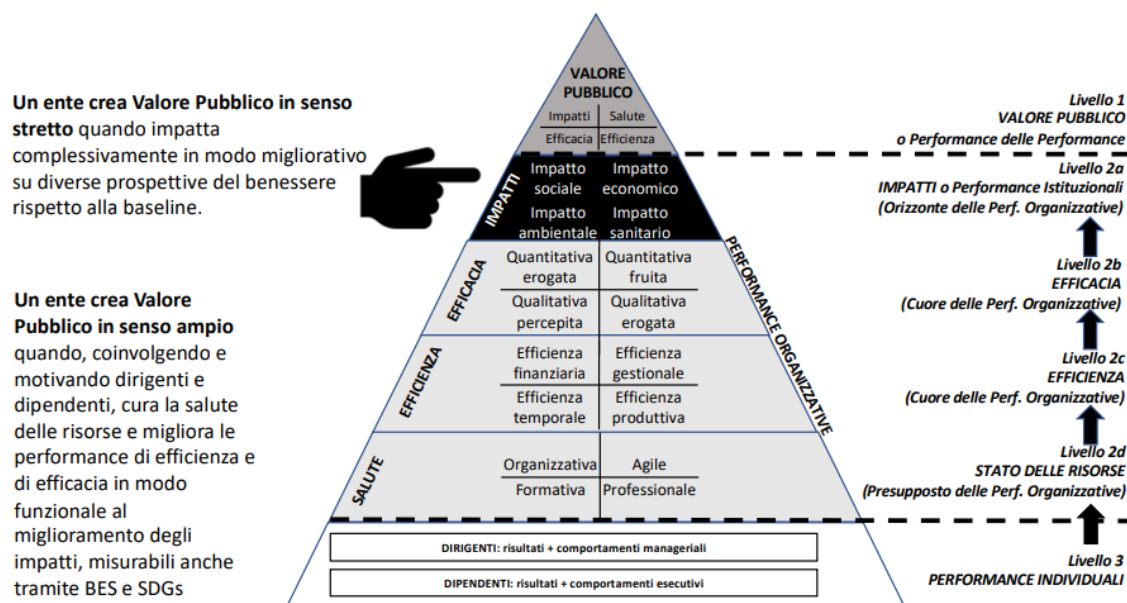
**Un ente crea Valore Pubblico in senso stretto** quando impatta complessivamente in modo migliorativo su diverse prospettive del benessere rispetto alla baseline.

**Un ente crea Valore Pubblico in senso ampio** quando, coinvolgendo e motivando dirigenti e dipendenti, cura la salute delle risorse e migliora le performance di efficienza e di efficacia in modo funzionale al miglioramento degli impatti, misurabili anche tramite BES e SDGs

VALORE PUBBLICO

| Impatti | Salute |
|---|---|
| Efficacia | Efficienza |

IMPATTI

| Impatto sociale | Impatto economico |
|---|---|
| Impatto ambientale | Impatto sanitario |

EFFICACIA

| Quantitativa erogata | Quantitativa fruita |
|---|---|
| Qualitativa percepita | Qualitativa erogata |

EFFICIENZA

| Efficienza finanziaria | Efficienza gestionale |
|---|---|
| Efficienza temporale | Efficienza produttiva |

SALUTE

| Organizzativa | Agile |
|---|---|
| Formativa | Professionale |

PERFORMANCE ORGANIZZATIVE

DIRIGENTI: risultati + comportamenti manageriali

DIPENDENTI: risultati + comportamenti esecutivi

*Livello 1*
*VALORE PUBBLICO*
*o Performance delle Performance*

*Livello 2a*
*IMPATTI o Performance Istituzionali*
*(Orizzonte delle Perf. Organizzative)*

*Livello 2b*
*EFFICACIA*
*(Cuore delle Perf. Organizzative)*

*Livello 2c*
*EFFICIENZA*
*(Cuore delle Perf. Organizzative)*

*Livello 2d*
*STATO DELLE RISORSE*
*(Presupposto delle Perf. Organizzative)*

*Livello 3*
*PERFORMANCE INDIVIDUALI*